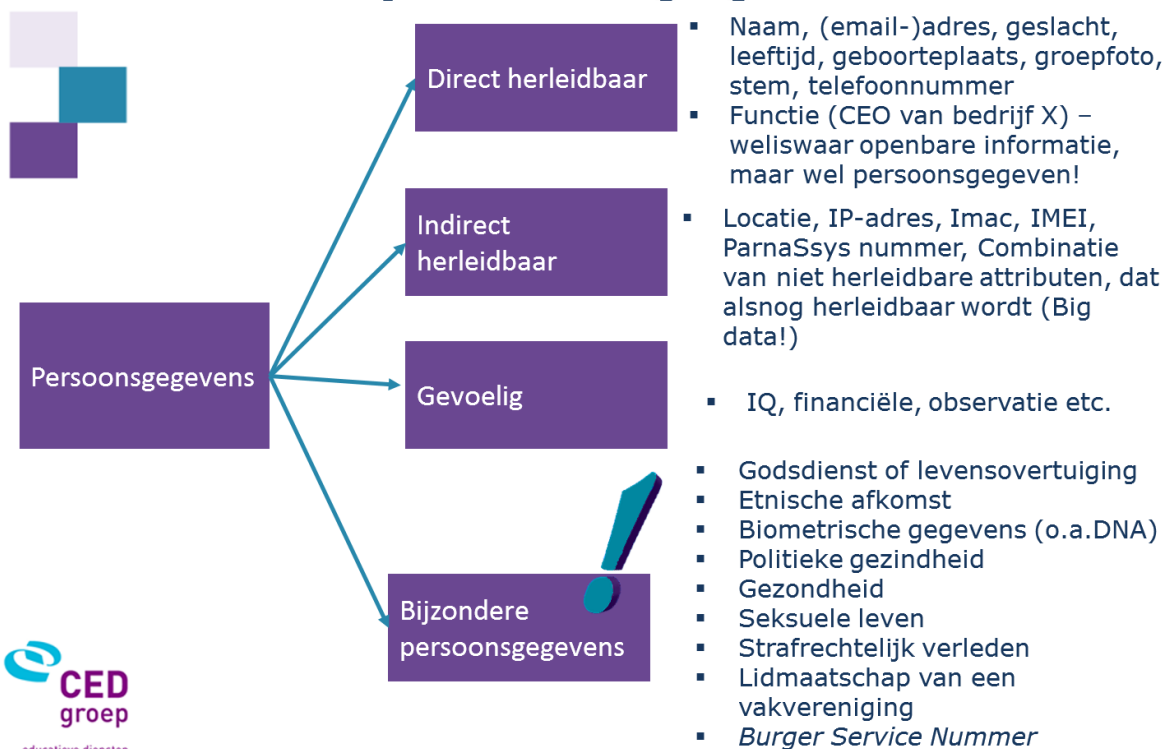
Persoonsgegevens

Direct herleidbaar

- Naam, (email-)adres, geslacht, leeftijd, geboorteplaats, groepfoto, stem, telefoonnummer
- Functie (CEO van bedrijf X) – weliswaar openbare informatie, maar wel persoonsgegeven!

Indirect herleidbaar

- Locatie, IP-adres, Imac, IMEI, ParnaSsys nummer, Combinatie van niet herleidbare attributen, dat alsnog herleidbaar wordt (Big data!)

Gevoelig

- IQ, financiële, observatie etc.

Bijzondere persoonsgegevens

- Godsdienst of levensovertuiging
- Etnische afkomst
- Biometrische gegevens (o.a.DNA)
- Politieke gezindheid
- Gezondheid
- Seksuele leven
- Strafrechtelijk verleden
- Lidmaatschap van een vakvereniging
- Burger Service Nummer

CED groep
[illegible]